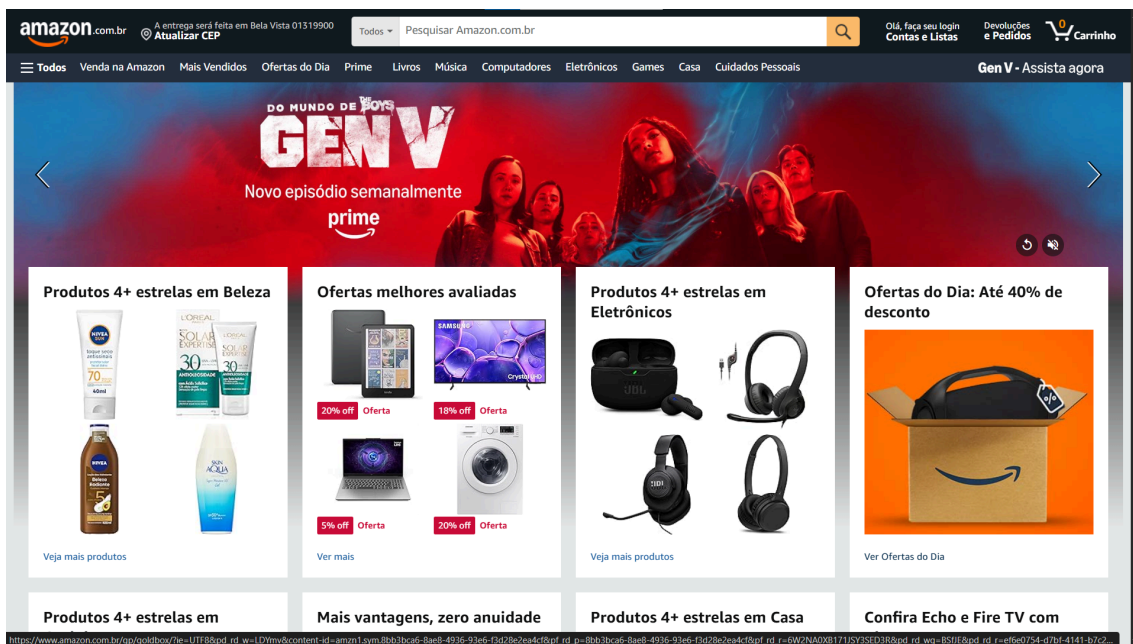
amazon.com.br

A entrega será feita em Bela Vista 01319900
Atualizar CEP

Todos
Pesquisar Amazon.com.br

Olá, faça seu login
Contas e Listas

Devoluções
e Pedidos

0
Carrinho

Todos Venda na Amazon Mais Vendidos Ofertas do Dia Prime Livros Música Computadores Eletrônicos Games Casa Cuidados Pessoais

Gen V - Assista agora

DO MUNDO DE THE BOYS
GEN V
Novo episódio semanalmente
prime

Produtos 4+ estrelas em Beleza

NIVEA SUN
L'ORÉAL SOLAR EXPERTISE 30
L'ORÉAL SOLAR EXPERTISE 30
70
NIVEA
5
SKIN AQUA

Veja mais produtos

Ofertas melhores avaliadas

SAMSUNG

20% off Oferta
18% off Oferta
5% off Oferta
20% off Oferta

Ver mais

Produtos 4+ estrelas em Eletrônicos

JBL

Veja mais produtos

Ofertas do Dia: Até 40% de desconto

Ver Ofertas do Dia

Produtos 4+ estrelas em

Mais vantagens, zero anuidade

Produtos 4+ estrelas em Casa

Confira Echo e Fire TV com

https://www.amazon.com.br/gp/goldbox/?ie=UTF8&pd_rd_w=LDYmv&content-id=amzn1.sym.8bb3bca6-8ae8-4936-93e6-f3d28e2ea4cf&pf_rd_p=8bb3bca6-8ae8-4936-93e6-f3d28e2ea4cf&pf_rd_r=6W2NA0XB171JSY3SED3R&pd_rd_wg=BSfJE&pd_rd_r=ef6e0754-d7bf-4141-b7c2...